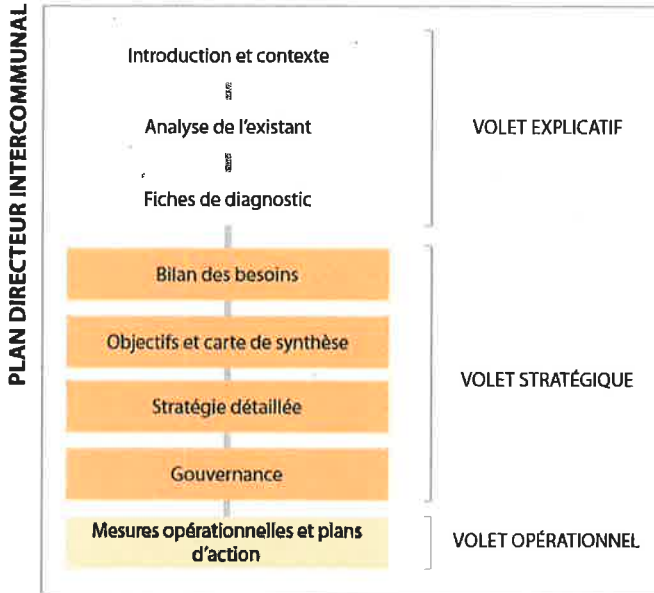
PLAN DIRECTEUR INTERCOMMUNAL

Introduction et contexte

Analyse de l'existant

Fiches de diagnostic

VOLET EXPLICATIF

Bilan des besoins

Objectifs et carte de synthèse

Stratégie détaillée

Gouvernance

VOLET STRATÉGIQUE

Mesures opérationnelles et plans d'action

VOLET OPÉRATIONNEL